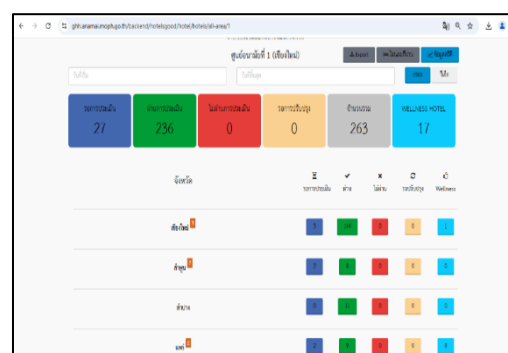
ghh.anamai.moph.go.th/backend/hotelgood/hotel/hotels/all-area/1

ศูนย์อนามัยที่ 1 (เชียงใหม่)

Export

ค้นหา

ล้าง

รอการประเมิน
27

ผ่านการประเมิน
236

ไม่ผ่านการประเมิน
0

รอการปรับปรุง
0

จำนวนรวม
263

WELLNESS HOTEL
17

จังหวัด

รอการประเมิน

ผ่าน

ไม่ผ่าน

รอปรับปรุง

Wellness

เชียงใหม่

ลำพูน

ลำปาง

แพร่